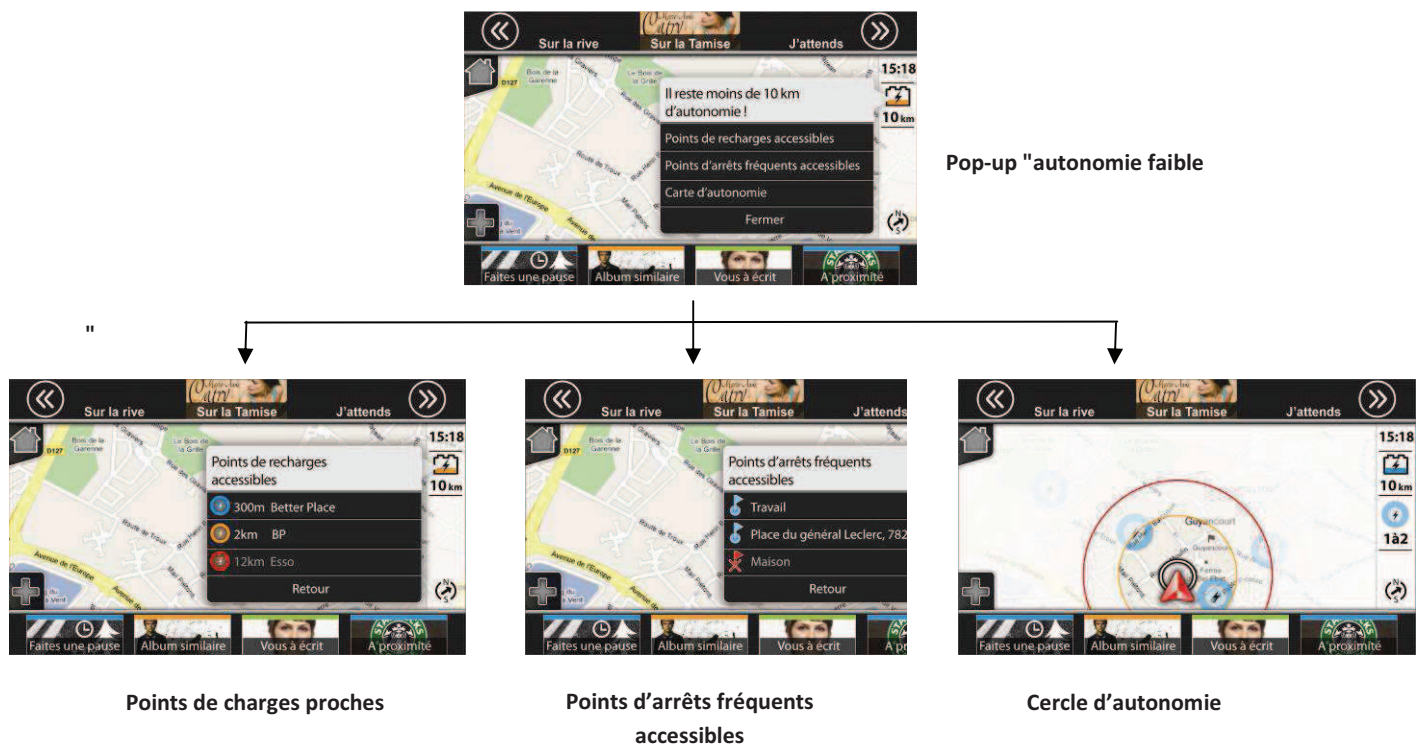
Sur la rive
Sur la Tamise
J'attends
15:18
10 km
Il reste moins de 10 km d'autonomie !
Points de recharges accessibles
Points d'arrêts fréquents accessibles
Carte d'autonomie
Fermer
Faites une pause
Album similaire
Vous à écrit
A proximité

Pop-up "autonomie faible

"

Sur la rive
Sur la Tamise
J'attends
15:18
10 km
Points de recharges accessibles
300m Better Place
2km BP
12km Esso
Retour
Faites une pause
Album similaire
Vous à écrit
A proximité

Points de charges proches

Sur la rive
Sur la Tamise
J'attends
Points d'arrêts fréquents accessibles
Travail
Place du général Leclerc, 782
Maison
Retour
Faites une pause
Album similaire
Vous à écrit
A proximité

Points d'arrêts fréquents accessibles

Sur la rive
Sur la Tamise
J'attends
15:18
10 km
1à2
Guyancourt
Faites une pause
Album similaire
Vous à écrit
A proximité

Cercle d'autonomie